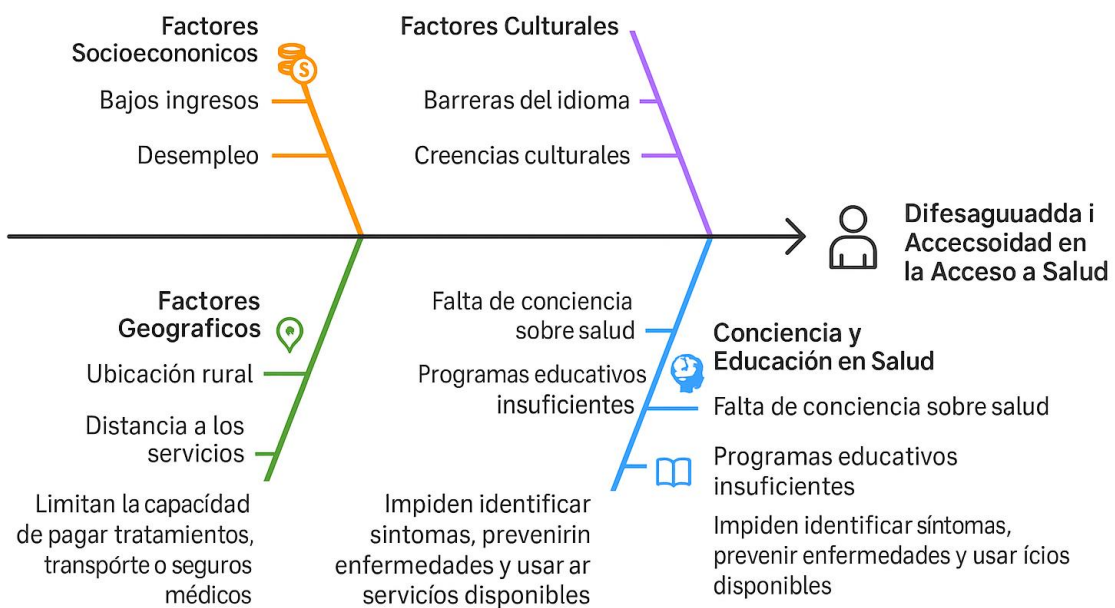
Factores Socioecononicos

Bajos ingresos

Desempleo

Factores Culturales

Barreras del idioma

Creencias culturales

Difesaguuadda i Accecsoidad en la Acceso a Salud

Factores Geograficos

Ubicación rural

Distancia a los servicios

Limitan la capácidad de pagar tratamientos, transpórte o seguros médicos

Falta de conciencia sobre salud

Programas educativos insuficientes

Impiden identificar sintomas, prevenirin enfermedades y usar ar servicíos disponibles

Conciencia y Educación en Salud

Falta de conciencia sobre salud

Programas educativos insuficientes

Impiden identificar síntomas, prevenir enfermedades y usar ícios disponibles